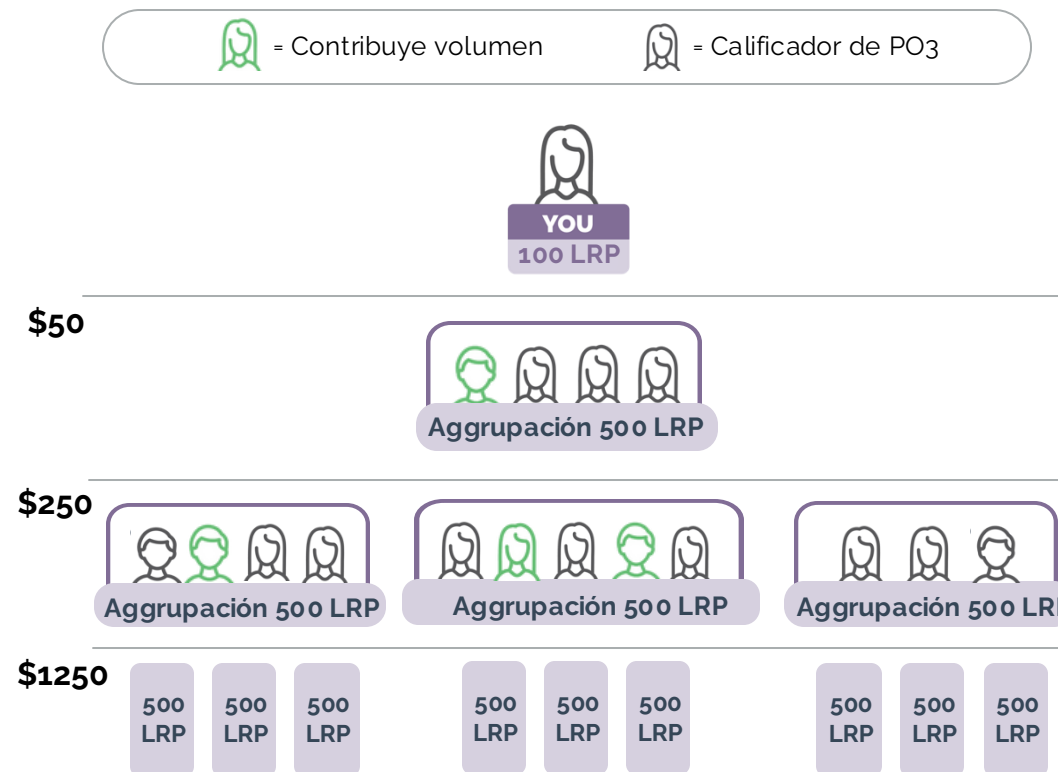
= Contribuye volumen = Calificador de PO3

YOU
100 LRP

$50

Aggrupación 500 LRP

$250

Aggrupación 500 LRP

Aggrupación 500 LRP

Aggrupación 500 LR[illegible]

$1250

500 LRP

500 LRP

500 LRP

500 LRP

500 LRP

500 LRP

500 LRP

500 LRP

500 LRP